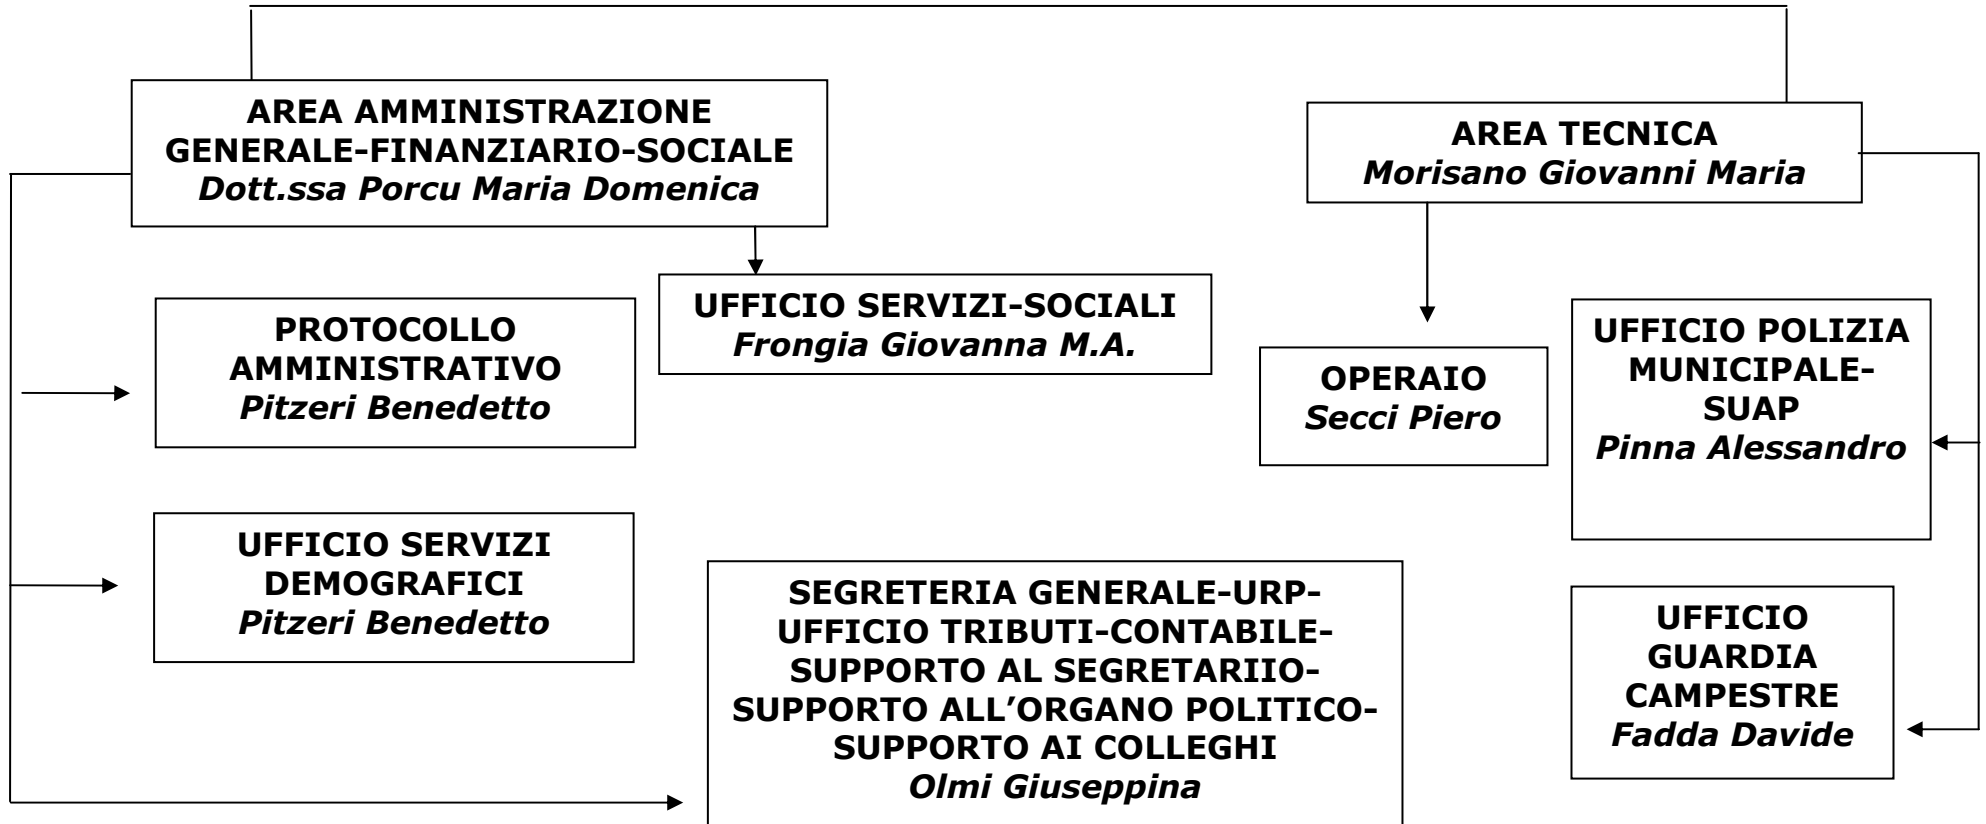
AREA AMMINISTRAZIONE GENERALE-FINANZIARIO-SOCIALE
*Dott.ssa Porcu Maria Domenica*

AREA TECNICA
*Morisano Giovanni Maria*

UFFICIO SERVIZI-SOCIALI
*Frongia Giovanna M.A.*

PROTOCOLLO AMMINISTRATIVO
*Pitzeri Benedetto*

OPERAIO
*Secci Piero*

UFFICIO POLIZIA MUNICIPALE-SUAP
*Pinna Alessandro*

UFFICIO SERVIZI DEMOGRAFICI
*Pitzeri Benedetto*

SEGRETERIA GENERALE-URP-UFFICIO TRIBUTI-CONTABILE-SUPPORTO AL SEGRETARIIO-SUPPORTO ALL'ORGANO POLITICO-SUPPORTO AI COLLEGHI
*Olmi Giuseppina*

UFFICIO GUARDIA CAMPESTRE
*Fadda Davide*